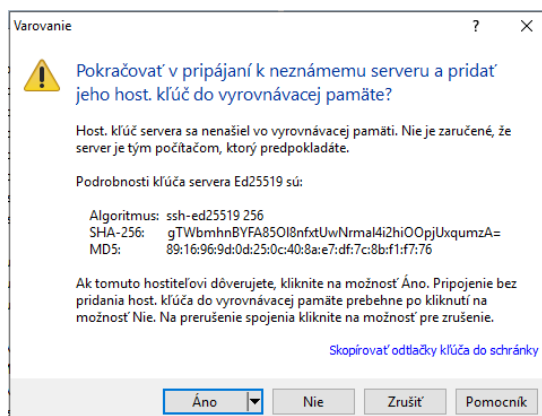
Varovanie

?

X

Pokračovať v pripájaní k neznámemu serveru a pridať jeho host. kľúč do vyrovnávacej pamäte?

Host. kľúč servera sa nenašiel vo vyrovnávacej pamäti. Nie je zaručené, že server je tým počítačom, ktorý predpokladáte.

Podrobnosti kľúča servera Ed25519 sú:

Algoritmus: ssh-ed25519 256
SHA-256: gTWbmhnBYFA85OI8nfxtUwNrmal4i2hiOOpjUxqumzA=
MD5: 89:16:96:9d:0d:25:0c:40:8a:e7:df:7c:8b:f1:f7:76

Ak tomuto hostiteľovi dôverujete, kliknite na možnosť Áno. Pripojenie bez pridania host. kľúča do vyrovnávacej pamäte prebehne po kliknutí na možnosť Nie. Na prerušenie spojenia kliknite na možnosť pre zrušenie.

Skopírovať odtlačky kľúča do schránky

Áno | Nie | Zrušiť | Pomocník